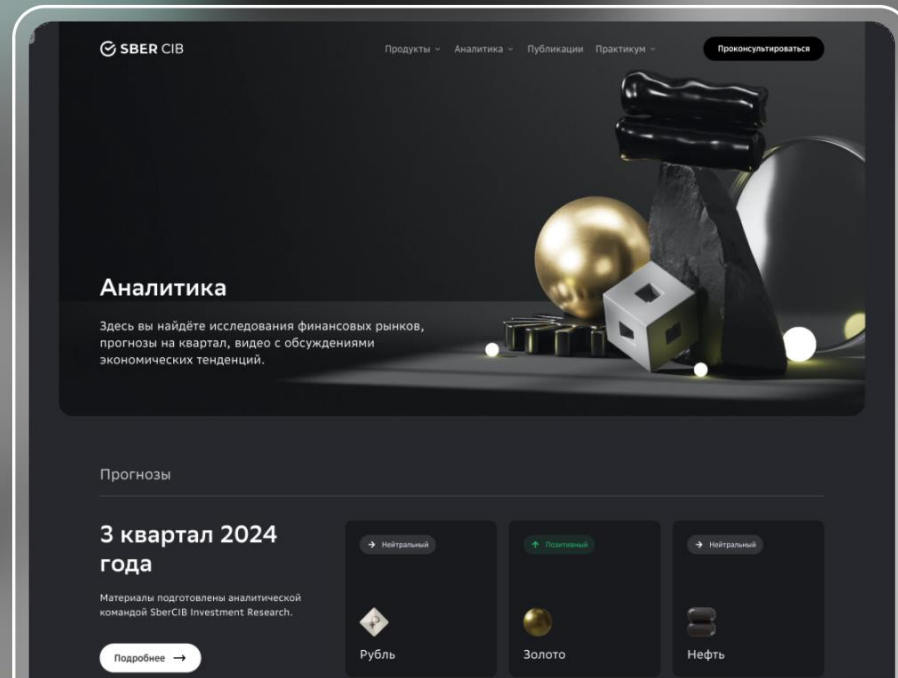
SBER CIB

Продукты Аналитика Публикации Практикум

Проконсультироваться

Аналитика

Здесь вы найдёте исследования финансовых рынков, прогнозы на квартал, видео с обсуждениями экономических тенденций.

Прогнозы

3 квартал 2024 года

Материалы подготовлены аналитической командой SberCIB Investment Research.

Подробнее →

→ Нейтральный

Рубль

↑ Позитивный

Золото

→ Нейтральный

Нефть